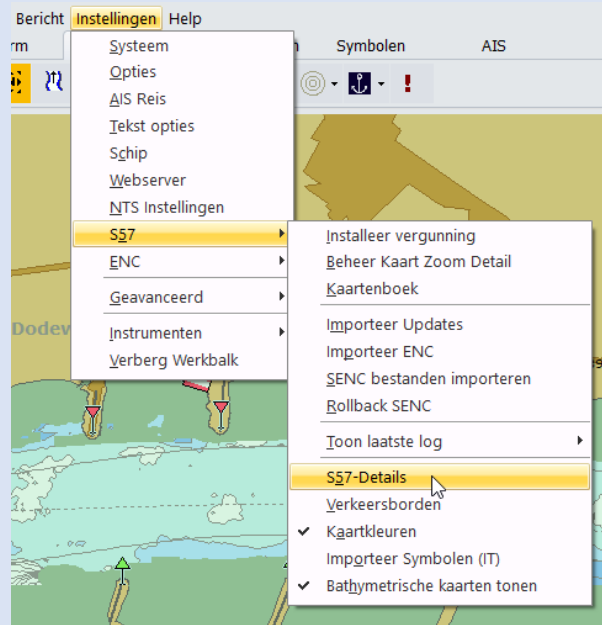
Bericht Instellingen Help
rm Symbolen AIS

Systeem
Opties
AIS Reis
Tekst opties
Schip
Webserver
NTS Instellingen
S57
ENC
Geavanceerd
Instrumenten
Verberg Werkbalk

Installeer vergunning
Beheer Kaart Zoom Detail
Kaartenboek
Importeer Updates
Importeer ENC
SENC bestanden importeren
Rollback SENC
Toon laatste log
S57-Details
Verkeersborden
Kaartkleuren
Importeer Symbolen (IT)
Bathymetrische kaarten tonen

Dodev